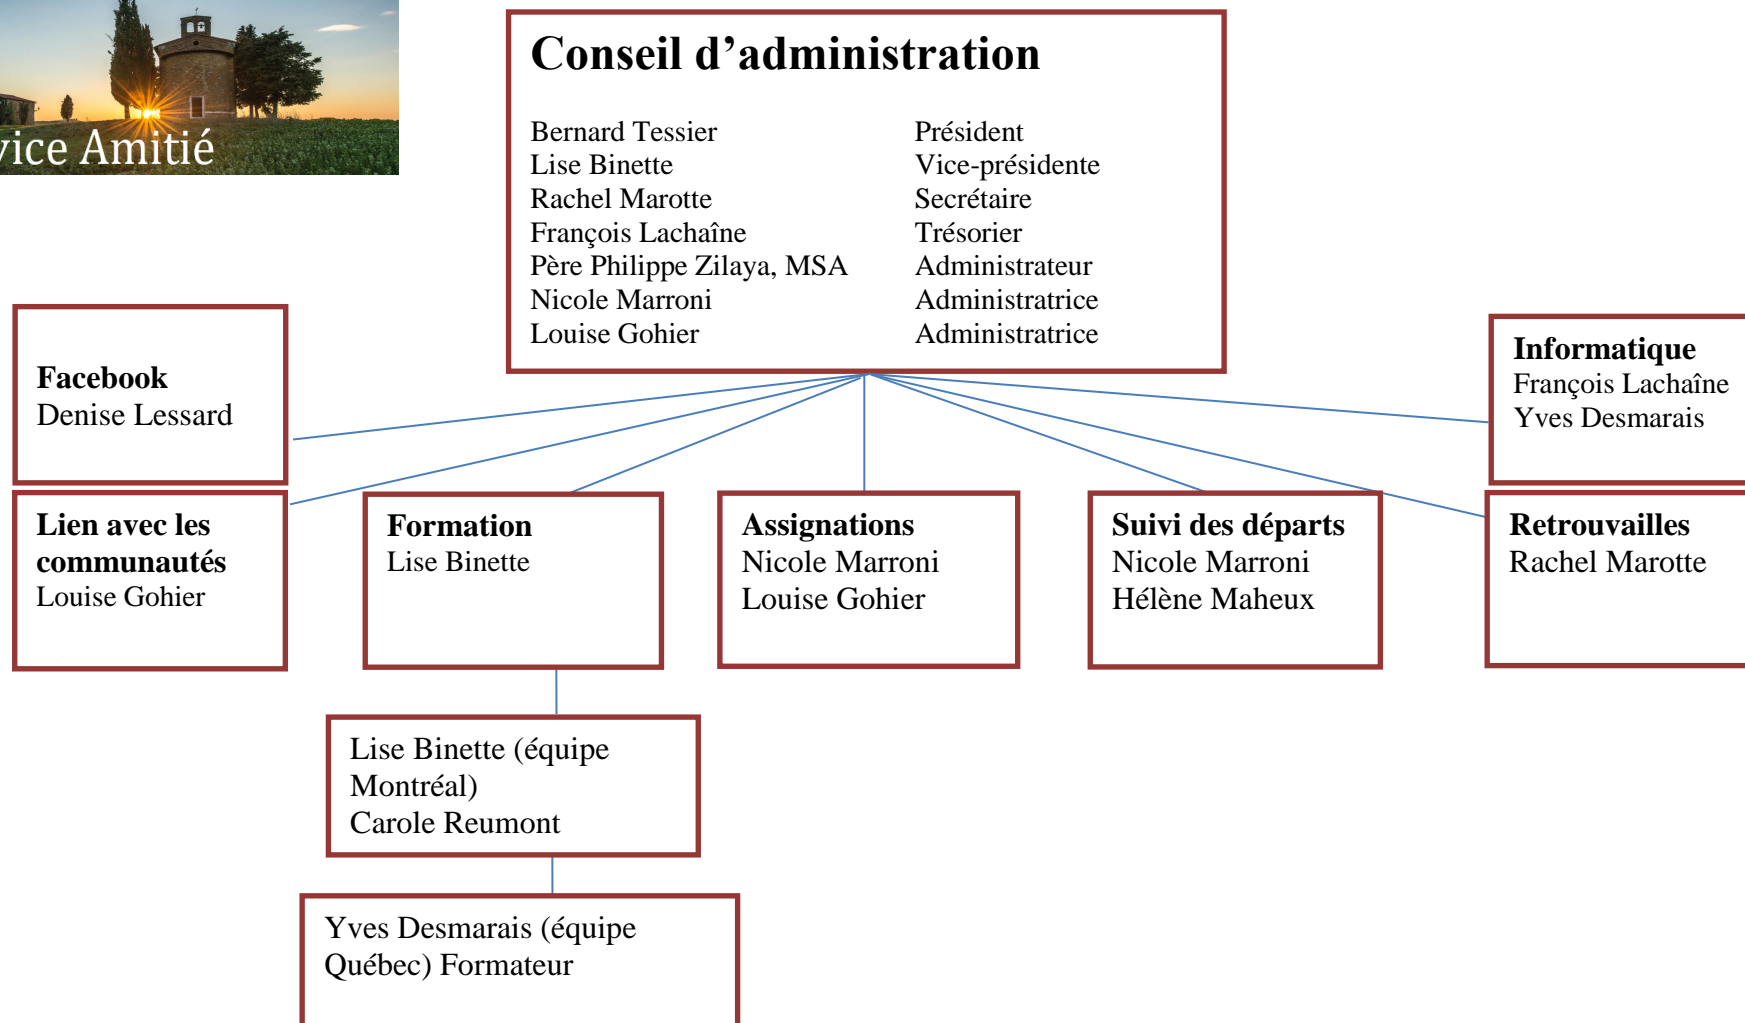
vice Amitié

Conseil d'administration

| | |
|---|---|
| Bernard Tessier | Président |
| Lise Binette | Vice-présidente |
| Rachel Marotte | Secrétaire |
| François Lachaîne | Trésorier |
| Père Philippe Zilaya, MSA | Administrateur |
| Nicole Marroni | Administratrice |
| Louise Gohier | Administratrice |

**Facebook**
Denise Lessard

**Informatique**
François Lachaîne
Yves Desmarais

**Lien avec les communautés**
Louise Gohier

**Formation**
Lise Binette

**Assignations**
Nicole Marroni
Louise Gohier

**Suivi des départs**
Nicole Marroni
Hélène Maheux

**Retrouvailles**
Rachel Marotte

Lise Binette (équipe Montréal)
Carole Reumont

Yves Desmarais (équipe Québec) Formateur